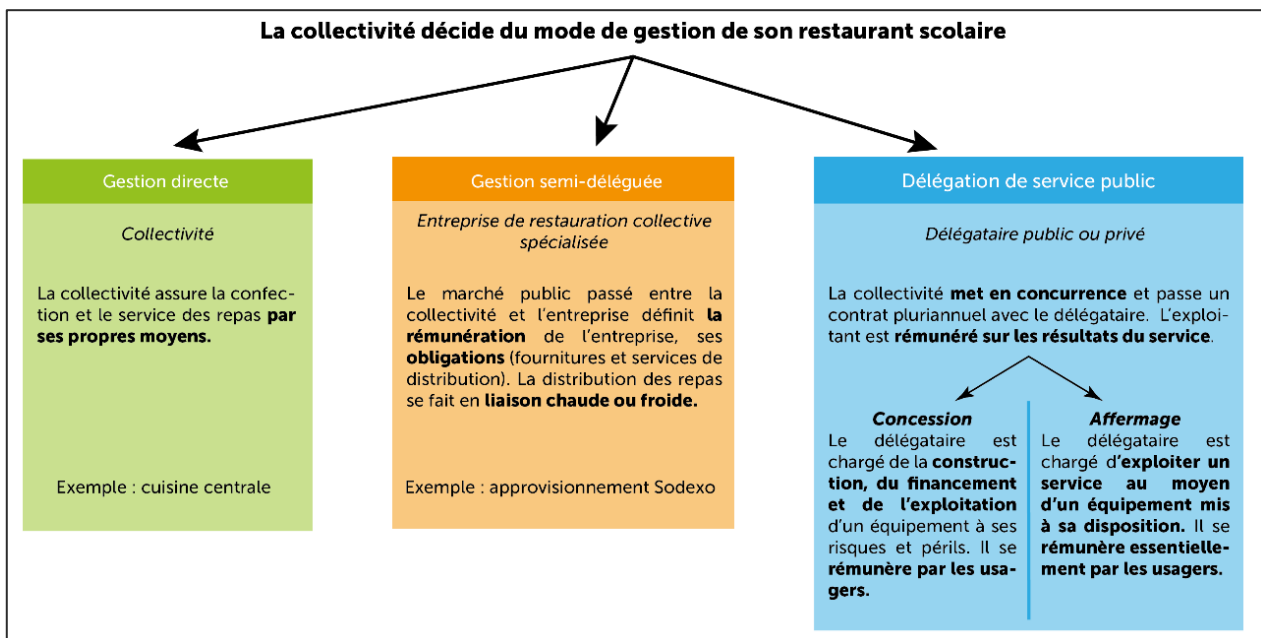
**La collectivité décide du mode de gestion de son restaurant scolaire**

Gestion directe

*Collectivité*

La collectivité assure la confection et le service des repas **par ses propres moyens.**

Exemple : cuisine centrale

Gestion semi-déléguée

*Entreprise de restauration collective spécialisée*

Le marché public passé entre la collectivité et l'entreprise définit **la rémunération** de l'entreprise, ses **obligations** (fournitures et services de distribution). La distribution des repas se fait en **liaison chaude ou froide.**

Exemple : approvisionnement Sodexo

Délégation de service public

*Délégataire public ou privé*

La collectivité **met en concurrence** et passe un contrat pluriannuel avec le délégataire. L'exploitant est **rémunéré sur les résultats du service**.

***Concession***
Le délégataire est chargé de la **construction, du financement et de l'exploitation** d'un équipement à ses risques et périls. Il se **rémunère par les usagers.**

***Affermage***
Le délégataire est chargé d'**exploiter un service au moyen d'un équipement mis à sa disposition.** Il se **rémunère essentiellement par les usagers.**